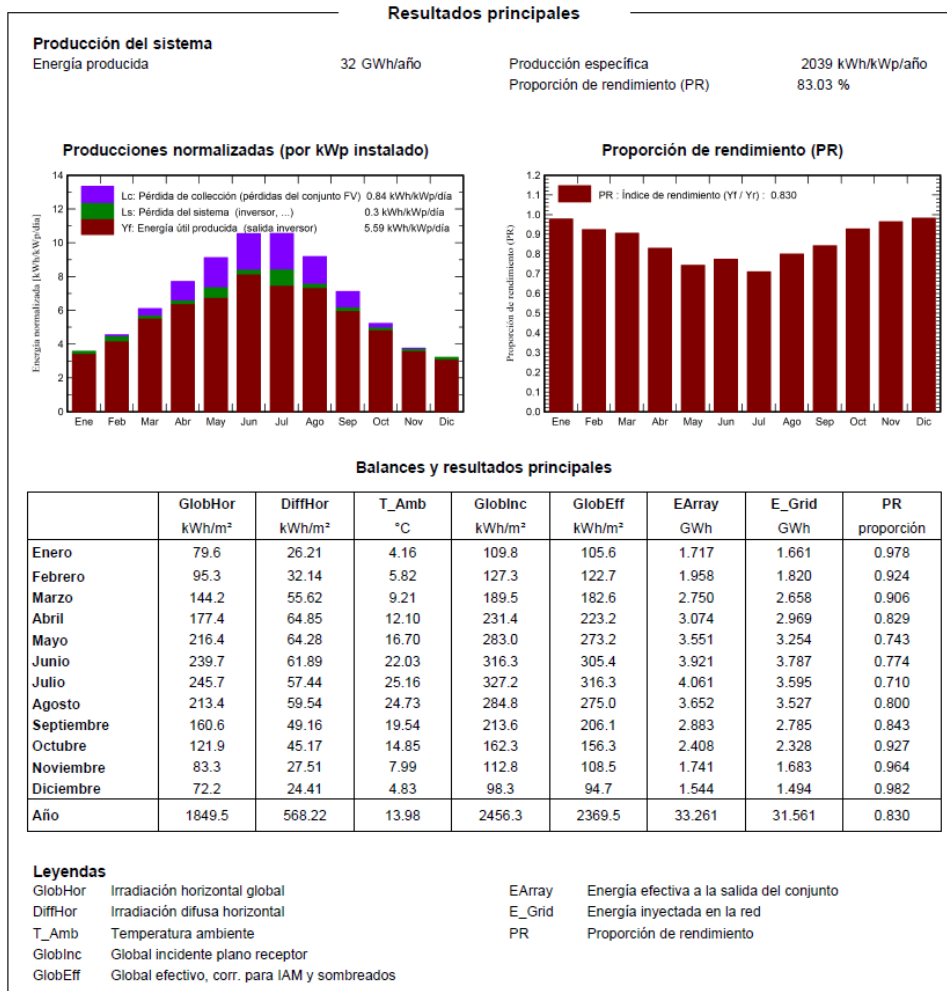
Resultados principales

Producción del sistema
Energía producida 32 GWh/año
Producción específica 2039 kWh/kWp/año
Proporción de rendimiento (PR) 83.03 %

Producciones normalizadas (por kWp instalado)

Lc: Pérdida de collección (pérdidas del conjunto FV) 0.84 kWh/kWp/día
Ls: Pérdida del sistema (inversor, ...) 0.3 kWh/kWp/día
Yf: Energía útil producida (salida inversor) 5.59 kWh/kWp/día

Energía normalizada [kWh/kWp/día]
0 2 4 6 8 10 12 14
Ene Feb Mar Abr May Jun Jul Ago Sep Oct Nov Dic

Proporción de rendimiento (PR)

PR : Índice de rendimiento (Yf / Yr) : 0.830

Proporción de rendimiento (PR)
0.0 0.1 0.2 0.3 0.4 0.5 0.6 0.7 0.8 0.9 1.0 1.1 1.2 1.3 1.4
Ene Feb Mar Abr May Jun Jul Ago Sep Oct Nov Dic

Balances y resultados principales

| | GlobHor kWh/m² | DiffHor kWh/m² | T_Amb °C | GlobInc kWh/m² | GlobEff kWh/m² | EArray GWh | E_Grid GWh | PR proporción |
|---|---|---|---|---|---|---|---|---|
| Enero | 79.6 | 26.21 | 4.16 | 109.8 | 105.6 | 1.717 | 1.661 | 0.978 |
| Febrero | 95.3 | 32.14 | 5.82 | 127.3 | 122.7 | 1.958 | 1.820 | 0.924 |
| Marzo | 144.2 | 55.62 | 9.21 | 189.5 | 182.6 | 2.750 | 2.658 | 0.906 |
| Abril | 177.4 | 64.85 | 12.10 | 231.4 | 223.2 | 3.074 | 2.969 | 0.829 |
| Mayo | 216.4 | 64.28 | 16.70 | 283.0 | 273.2 | 3.551 | 3.254 | 0.743 |
| Junio | 239.7 | 61.89 | 22.03 | 316.3 | 305.4 | 3.921 | 3.787 | 0.774 |
| Julio | 245.7 | 57.44 | 25.16 | 327.2 | 316.3 | 4.061 | 3.595 | 0.710 |
| Agosto | 213.4 | 59.54 | 24.73 | 284.8 | 275.0 | 3.652 | 3.527 | 0.800 |
| Septiembre | 160.6 | 49.16 | 19.54 | 213.6 | 206.1 | 2.883 | 2.785 | 0.843 |
| Octubre | 121.9 | 45.17 | 14.85 | 162.3 | 156.3 | 2.408 | 2.328 | 0.927 |
| Noviembre | 83.3 | 27.51 | 7.99 | 112.8 | 108.5 | 1.741 | 1.683 | 0.964 |
| Diciembre | 72.2 | 24.41 | 4.83 | 98.3 | 94.7 | 1.544 | 1.494 | 0.982 |
| Año | 1849.5 | 568.22 | 13.98 | 2456.3 | 2369.5 | 33.261 | 31.561 | 0.830 |

Leyendas
GlobHor Irradiación horizontal global
DiffHor Irradiación difusa horizontal
T_Amb Temperatura ambiente
GlobInc Global incidente plano receptor
GlobEff Global efectivo, corr. para IAM y sombreados
EArray Energía efectiva a la salida del conjunto
E_Grid Energía inyectada en la red
PR Proporción de rendimiento